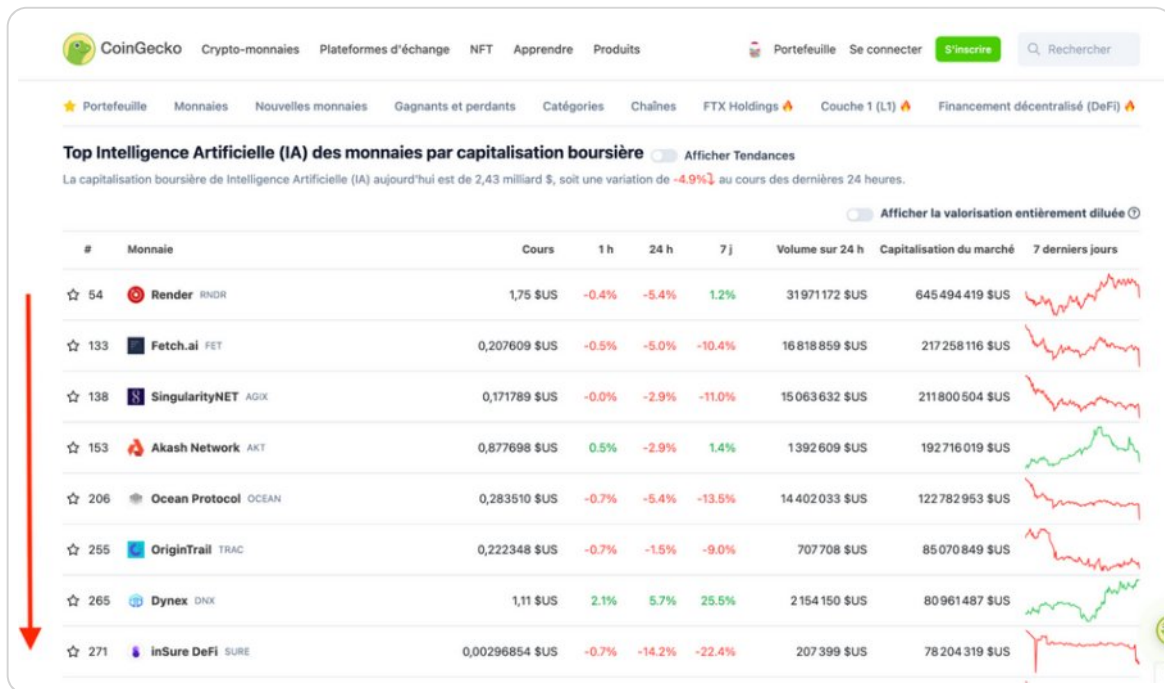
CoinGecko Crypto-monnaies Plateformes d'échange NFT Apprendre Produits Portefeuille Se connecter S'inscrire Rechercher

Portefeuille Monnaies Nouvelles monnaies Gagnants et perdants Catégories Chaînes FTX Holdings Couche 1 (L1) Financement décentralisé (DeFi)

Top Intelligence Artificielle (IA) des monnaies par capitalisation boursière Afficher Tendances

La capitalisation boursière de Intelligence Artificielle (IA) aujourd'hui est de 2,43 milliard $, soit une variation de -4.9% au cours des dernières 24 heures.

Afficher la valorisation entièrement diluée

| # | Monnaie | Cours | 1 h | 24 h | 7 j | Volume sur 24 h | Capitalisation du marché | 7 derniers jours |
|---|---|---|---|---|---|---|---|---|
| 54 | Render RNDR | 1,75 $US | -0.4% | -5.4% | 1.2% | 31971172 $US | 645494419 $US | |
| 133 | Fetch.ai FET | 0,207609 $US | -0.5% | -5.0% | -10.4% | 16818859 $US | 217258116 $US | |
| 138 | SingularityNET AGIX | 0,171789 $US | -0.0% | -2.9% | -11.0% | 15063632 $US | 211800504 $US | |
| 153 | Akash Network AKT | 0,877698 $US | 0.5% | -2.9% | 1.4% | 1392609 $US | 192716019 $US | |
| 206 | Ocean Protocol OCEAN | 0,283510 $US | -0.7% | -5.4% | -13.5% | 14402033 $US | 122782953 $US | |
| 255 | OriginTrail TRAC | 0,222348 $US | -0.7% | -1.5% | -9.0% | 707708 $US | 85070849 $US | |
| 265 | Dynex DNX | 1,11 $US | 2.1% | 5.7% | 25.5% | 2154150 $US | 80961487 $US | |
| 271 | inSure DeFi SURE | 0,00296854 $US | -0.7% | -14.2% | -22.4% | 207399 $US | 78204319 $US | |